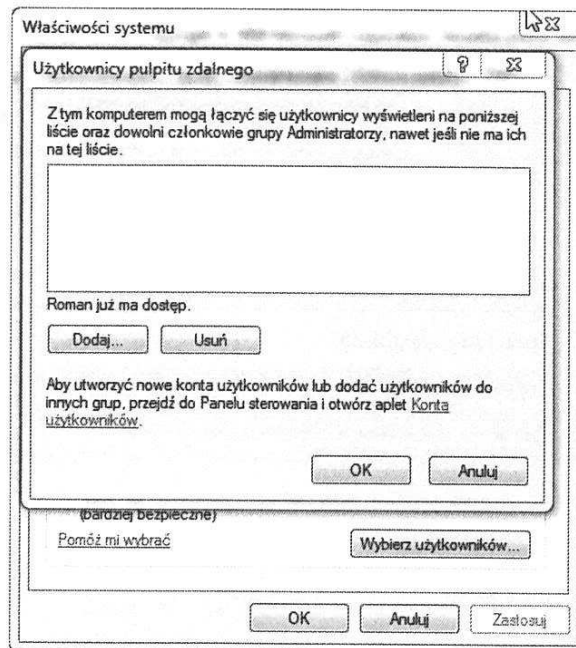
Właściwości systemu

Użytkownicy pulpitu zdalnego

?

Z tym komputerem mogą łączyć się użytkownicy wyświetleni na poniższej liście oraz dowolni członkowie grupy Administratorzy, nawet jeśli nie ma ich na tej liście.

Roman już ma dostęp.

Dodaj...

Usuń

Aby utworzyć nowe konta użytkowników lub dodać użytkowników do innych grup, przejdź do Panelu sterowania i otwórz aplet Konta użytkowników.

OK

Anuluj

(bardziej bezpieczne)

Pomóż mi wybrać

Wybierz użytkowników...

OK

Anuluj

Zastosuj